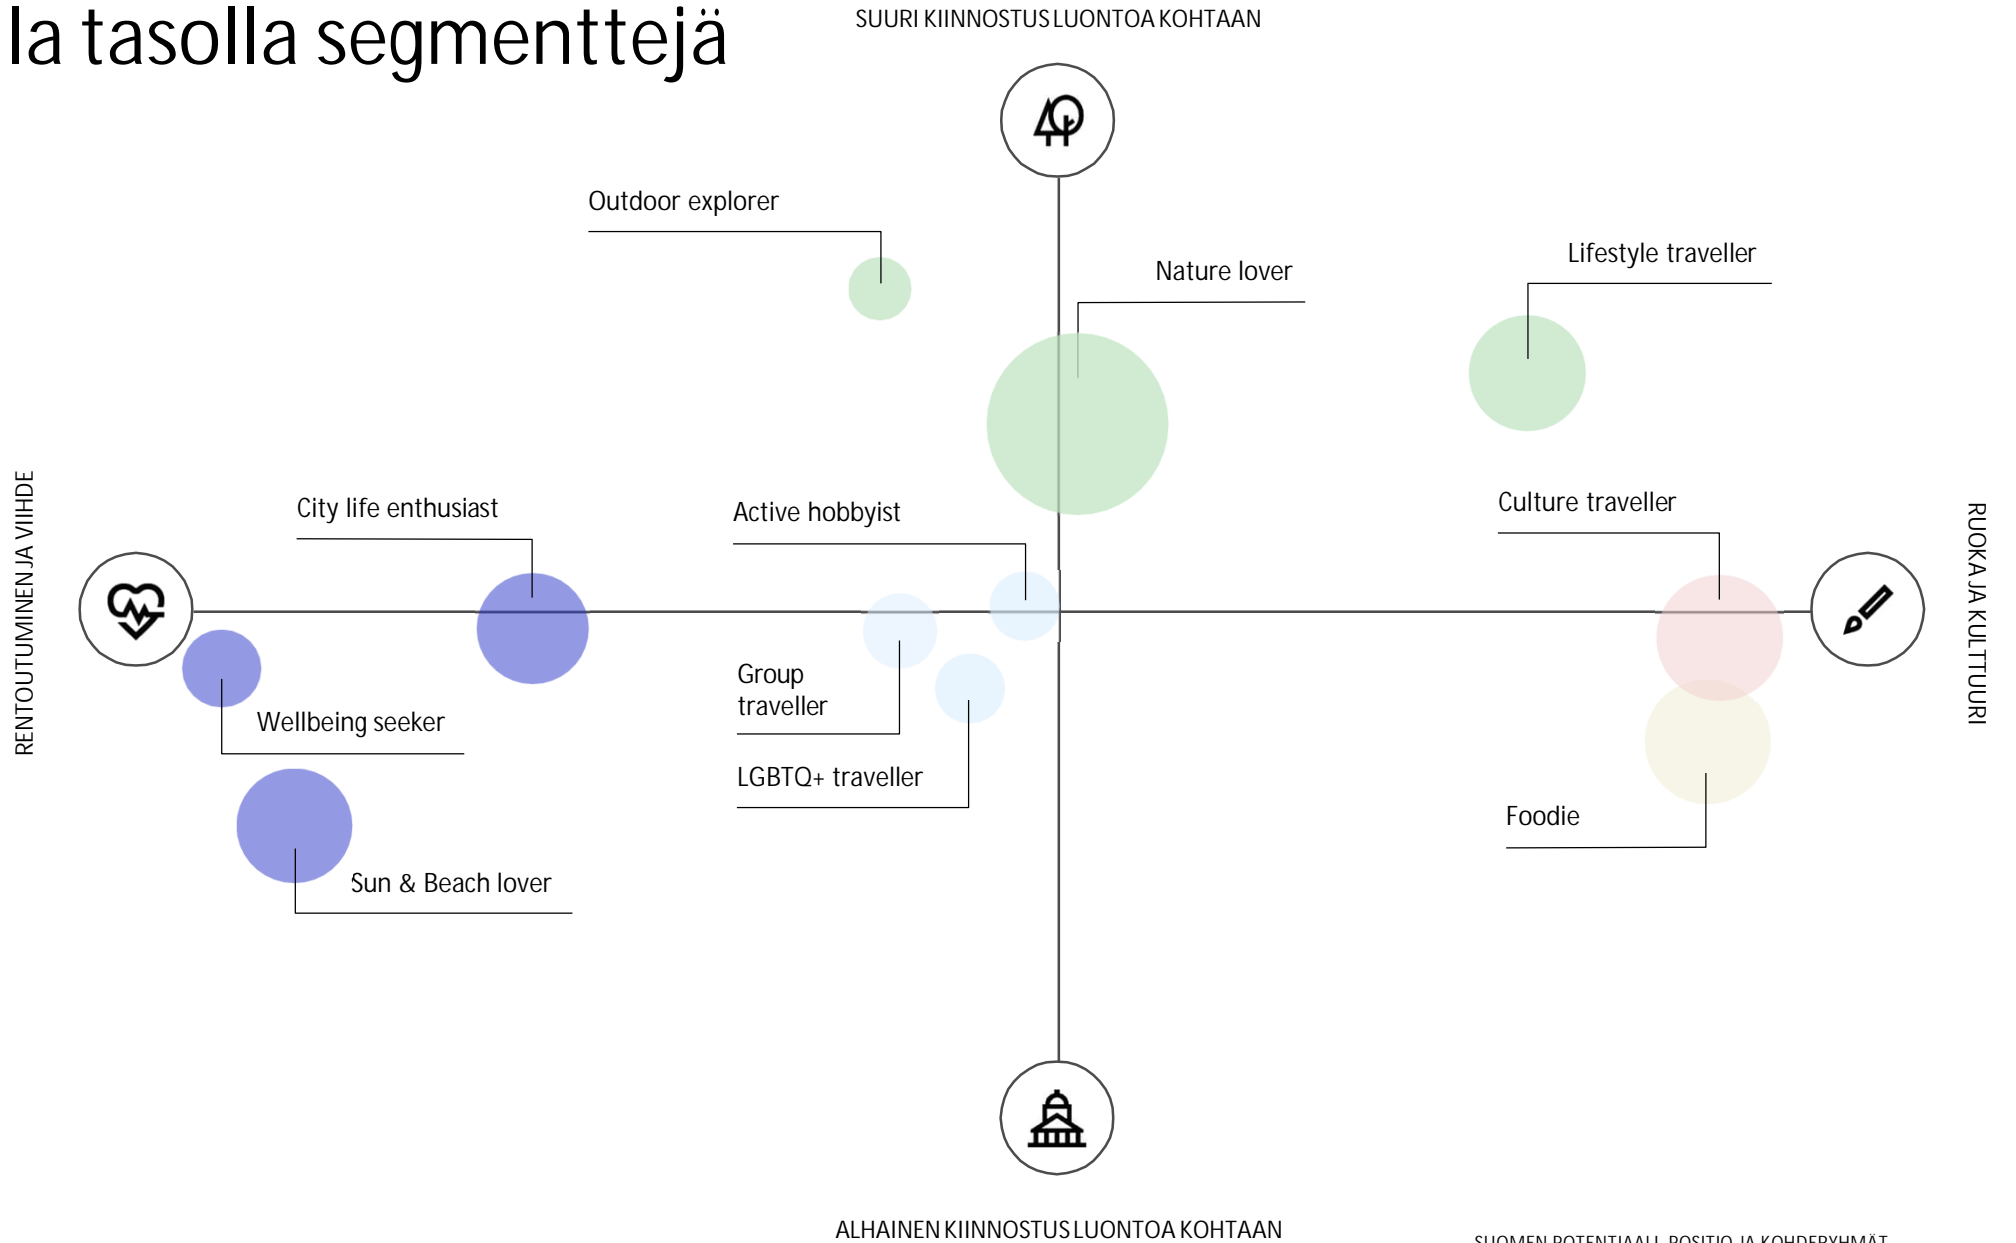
la tasolla segmenttejä

SUURI KIINNOSTUS LUONTOA KOHTAAN

Outdoor explorer

Nature lover

Lifestyle traveller

RENTOUTUMINEN JA VIIHDE

City life enthusiast

Active hobbyist

Culture traveller

RUOKA JA KULTTUURI

Wellbeing seeker

Group traveller

LGBTQ+ traveller

Foodie

Sun & Beach lover

ALHAINEN KIINNOSTUS LUONTOA KOHTAAN

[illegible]